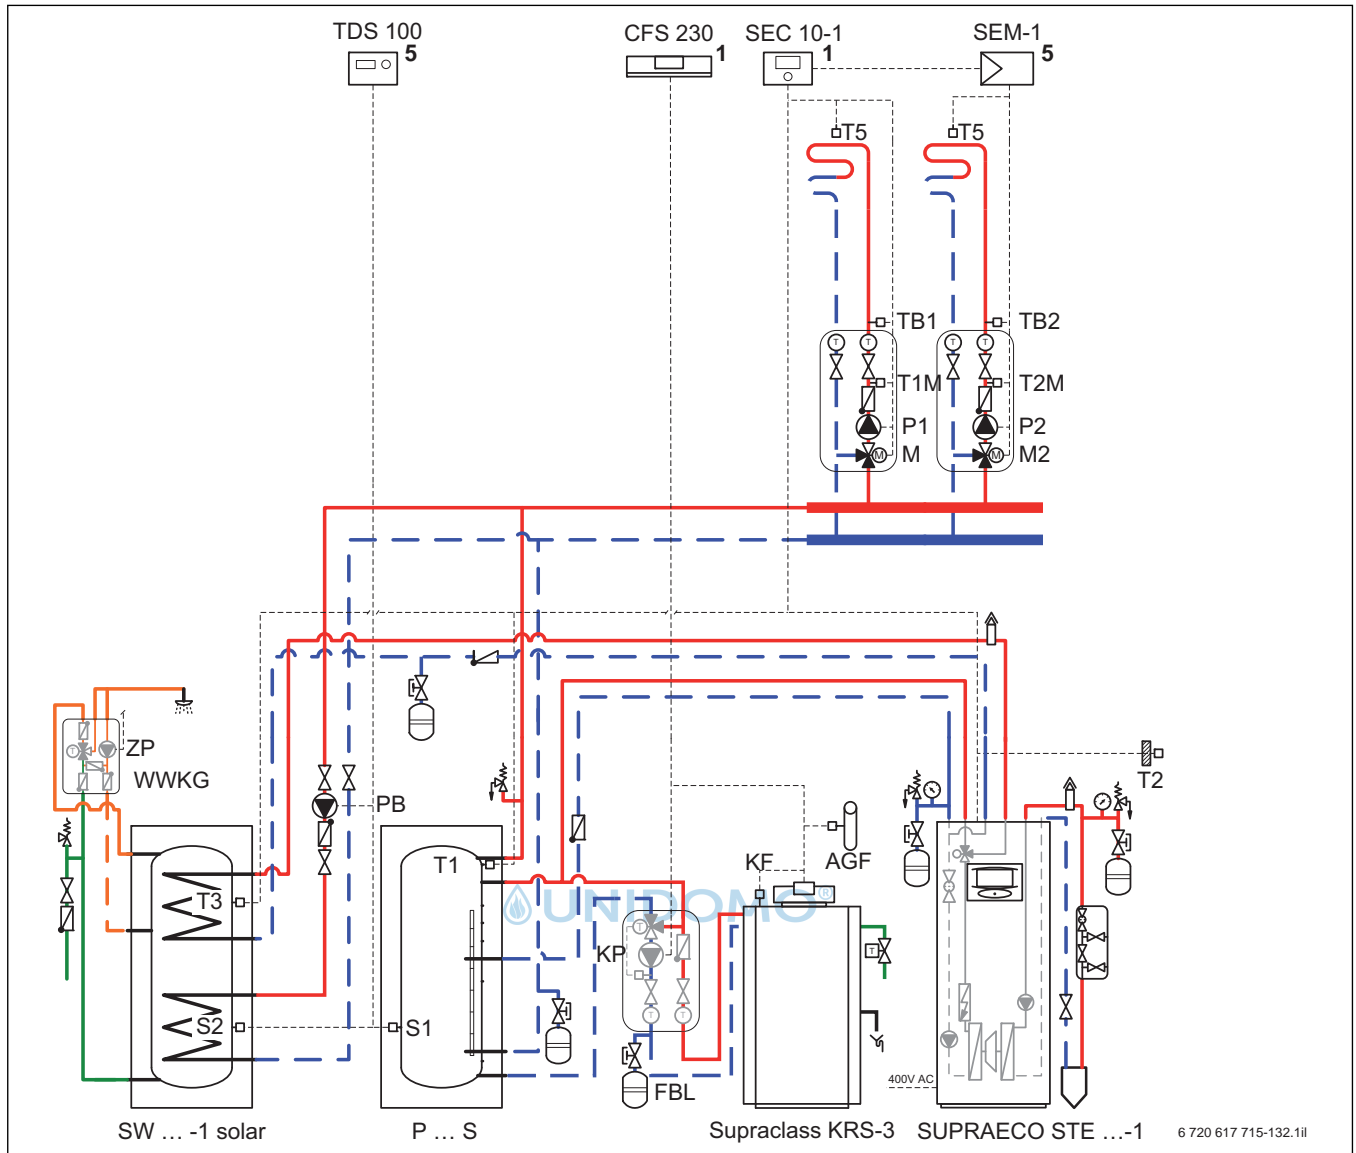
TDS 100
5
CFS 230
1
SEC 10-1
1
SEM-1
5
T5
T5
TB1
TB2
T1M
T2M
P1
P2
M
M2
ZP
WWKG
PB
T2
KF
AGF
T1
T3
KP
S2
S1
FBL
400V AC
SW … -1 solar
P … S
Supraclass KRS-3
SUPRAECO STE …-1
6 720 617 715-132.1il
UNIDOMO